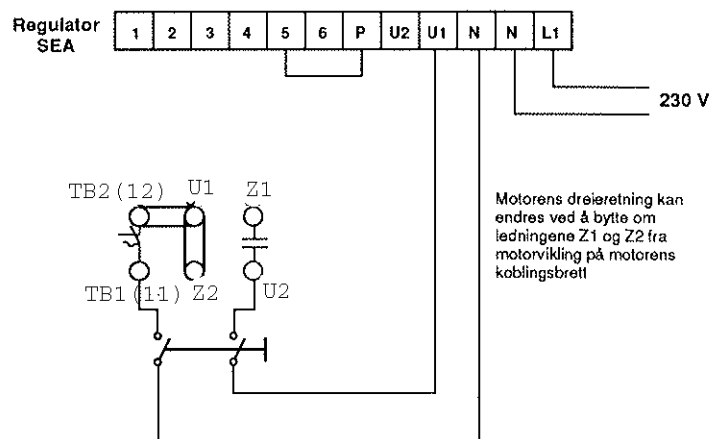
Regulator SEA

| 1 | 2 | 3 | 4 | 5 | 6 | P | U2 | U1 | N | N | L1 |
|---|---|---|---|---|---|---|---|---|---|---|---|

230 V

TB2(12) U1 Z1

TB1(11) Z2 U2

Motorens dreieretning kan endres ved å bytte om ledningene Z1 og Z2 fra motorvikling på motorens koblingsbrett